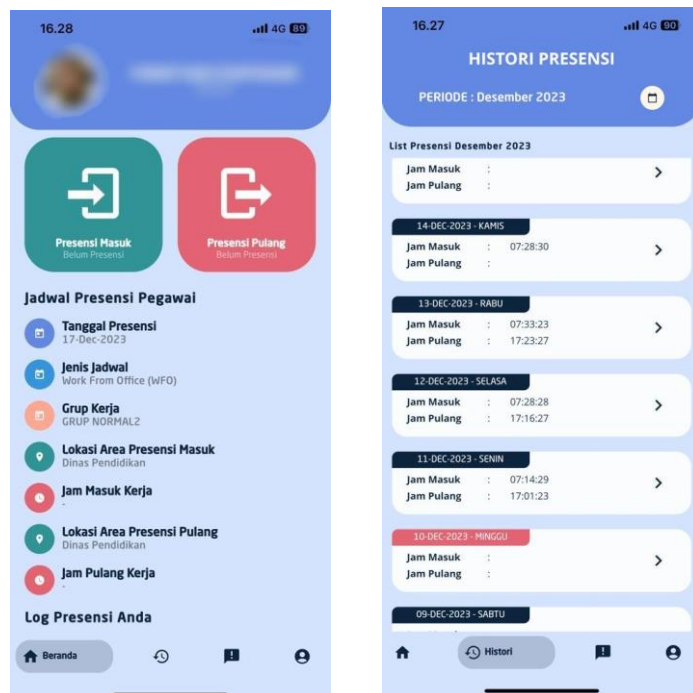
16.28
4G 89

Presensi Masuk
Belum Presensi

Presensi Pulang
Belum Presensi

Jadwal Presensi Pegawai

Tanggal Presensi
17-Dec-2023

Jenis Jadwal
Work From Office (WFO)

Grup Kerja
GRUP NORMAL2

Lokasi Area Presensi Masuk
Dinas Pendidikan

Jam Masuk Kerja
-

Lokasi Area Presensi Pulang
Dinas Pendidikan

Jam Pulang Kerja
-

Log Presensi Anda

Beranda

16.27
4G 90

HISTORI PRESENSI

PERIODE : Desember 2023

List Presensi Desember 2023

Jam Masuk :
Jam Pulang :

14-DEC-2023 - KAMIS
Jam Masuk : 07:28:30
Jam Pulang :

13-DEC-2023 - RABU
Jam Masuk : 07:33:23
Jam Pulang : 17:23:27

12-DEC-2023 - SELASA
Jam Masuk : 07:28:28
Jam Pulang : 17:16:27

11-DEC-2023 - SENIN
Jam Masuk : 07:14:29
Jam Pulang : 17:01:23

10-DEC-2023 - MINGGU
Jam Masuk :
Jam Pulang :

09-DEC-2023 - SABTU

Histori